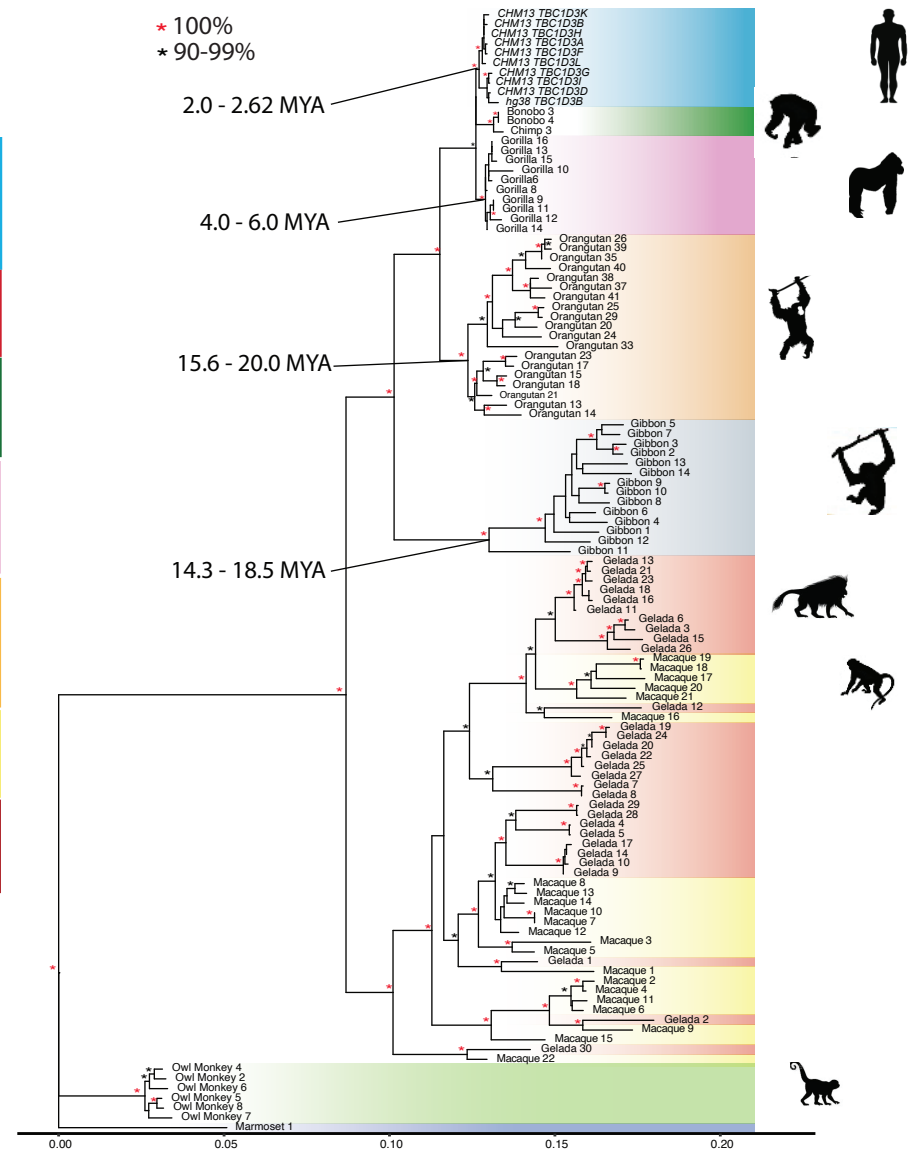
* 100%
* 90-99%

2.0 - 2.62 MYA

4.0 - 6.0 MYA

15.6 - 20.0 MYA

14.3 - 18.5 MYA

CHM13 TBC1D3K
CHM13 TBC1D3B
CHM13 TBC1D3H
CHM13 TBC1D3A
CHM13 TBC1D3F
CHM13 TBC1D3L
CHM13 TBC1D3G
CHM13 TBC1D3I
CHM13 TBC1D3D
hg38 TBC1D3B
Bonobo 3
Bonobo 4
Chimp 3
Gorilla 16
Gorilla 13
Gorilla 15
Gorilla 10
Gorilla6
Gorilla 8
Gorilla 9
Gorilla 11
Gorilla 12
Gorilla 14
Orangutan 26
Orangutan 39
Orangutan 35
Orangutan 40
Orangutan 38
Orangutan 37
Orangutan 41
Orangutan 25
Orangutan 29
Orangutan 20
Orangutan 24
Orangutan 33
Orangutan 23
Orangutan 17
Orangutan 15
Orangutan 18
Orangutan 21
Orangutan 13
Orangutan 14
Gibbon 5
Gibbon 7
Gibbon 3
Gibbon 2
Gibbon 13
Gibbon 14
Gibbon 9
Gibbon 10
Gibbon 8
Gibbon 6
Gibbon 4
Gibbon 1
Gibbon 12
Gibbon 11
Gelada 13
Gelada 21
Gelada 23
Gelada 18
Gelada 16
Gelada 11
Gelada 6
Gelada 3
Gelada 15
Gelada 26
Macaque 19
Macaque 18
Macaque 17
Macaque 20
Macaque 21
Gelada 12
Macaque 16
Gelada 19
Gelada 24
Gelada 20
Gelada 22
Gelada 25
Gelada 27
Gelada 7
Gelada 8
Gelada 29
Gelada 28
Gelada 4
Gelada 5
Gelada 17
Gelada 14
Gelada 10
Gelada 9
Macaque 8
Macaque 13
Macaque 14
Macaque 10
Macaque 7
Macaque 12
Macaque 3
Macaque 5
Gelada 1
Macaque 1
Macaque 2
Macaque 4
Macaque 11
Macaque 6
Gelada 2
Macaque 9
Macaque 15
Gelada 30
Macaque 22
Owl Monkey 4
Owl Monkey 2
Owl Monkey 6
Owl Monkey 5
Owl Monkey 8
Owl Monkey 7
Marmoset 1

0.00 0.05 0.10 0.15 0.20